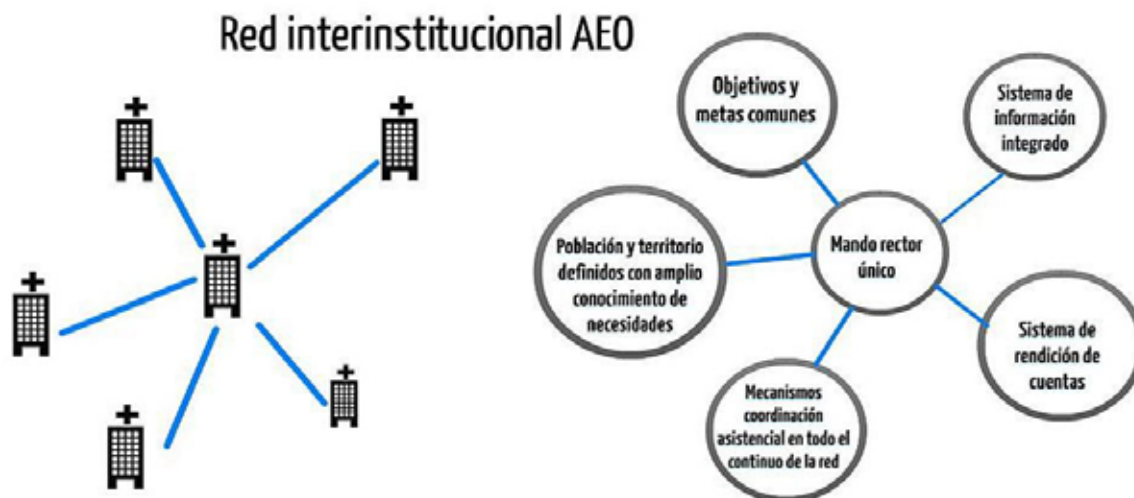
Red interinstitucional AEO

Objetivos y metas comunes

Sistema de información integrado

Población y territorio definidos con amplio conocimiento de necesidades

Mando rector único

Sistema de rendición de cuentas

Mecanismos coordinación asistencial en todo el continuo de la red